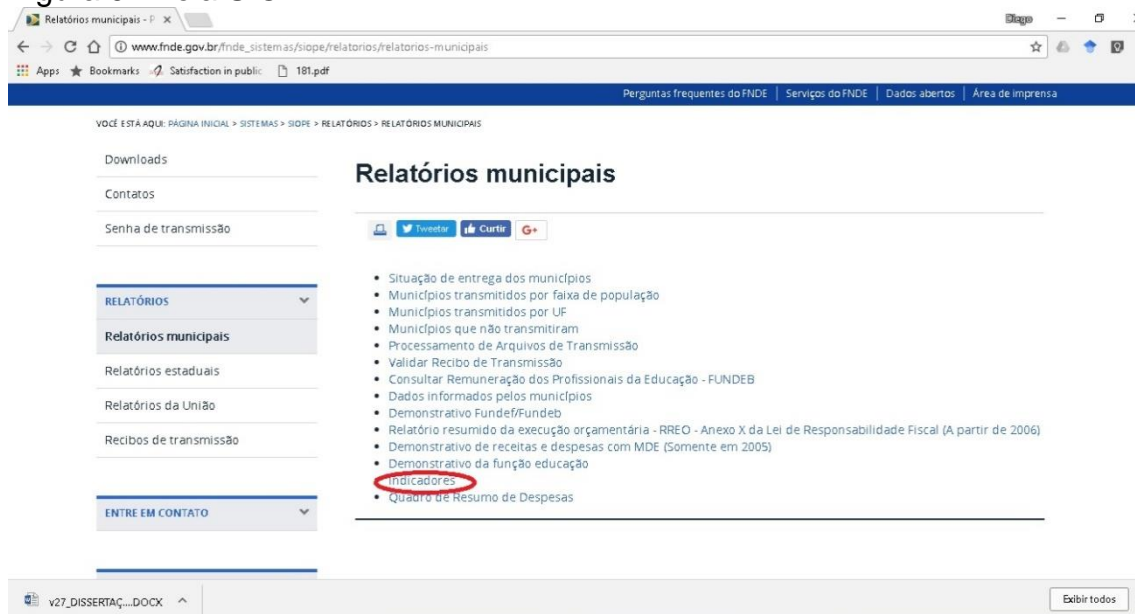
Relatórios municipais - F ×

Diego

www.fnde.gov.br/fnde_sistemas/siope/relatorios/relatorios-municipais

Apps Bookmarks Satisfaction in public 181.pdf

Perguntas frequentes do FNDE | Serviços do FNDE | Dados abertos | Área de imprensa

VOCÊ ESTÁ AQUI: PÁGINA INICIAL > SISTEMAS > SIOPE > RELATÓRIOS > RELATÓRIOS MUNICIPAIS

Downloads

Contatos

Senha de transmissão

RELATÓRIOS

Relatórios municipais

Relatórios estaduais

Relatórios da União

Recibos de transmissão

ENTRE EM CONTATO

Relatórios municipais

Tweetar Curtir G+

- Situação de entrega dos municípios
- Municípios transmitidos por faixa de população
- Municípios transmitidos por UF
- Municípios que não transmitiram
- Processamento de Arquivos de Transmissão
- Validar Recibo de Transmissão
- Consultar Remuneração dos Profissionais da Educação - FUNDEB
- Dados informados pelos municípios
- Demonstrativo Fundef/Fundeb
- Relatório resumido da execução orçamentária - RREO - Anexo X da Lei de Responsabilidade Fiscal (A partir de 2006)
- Demonstrativo de receitas e despesas com MDE (Somente em 2005)
- Demonstrativo da função educação
- Indicadores
- Quadro de Resumo de Despesas

v27_DISSERTAÇ....DOCX

Exibir todos